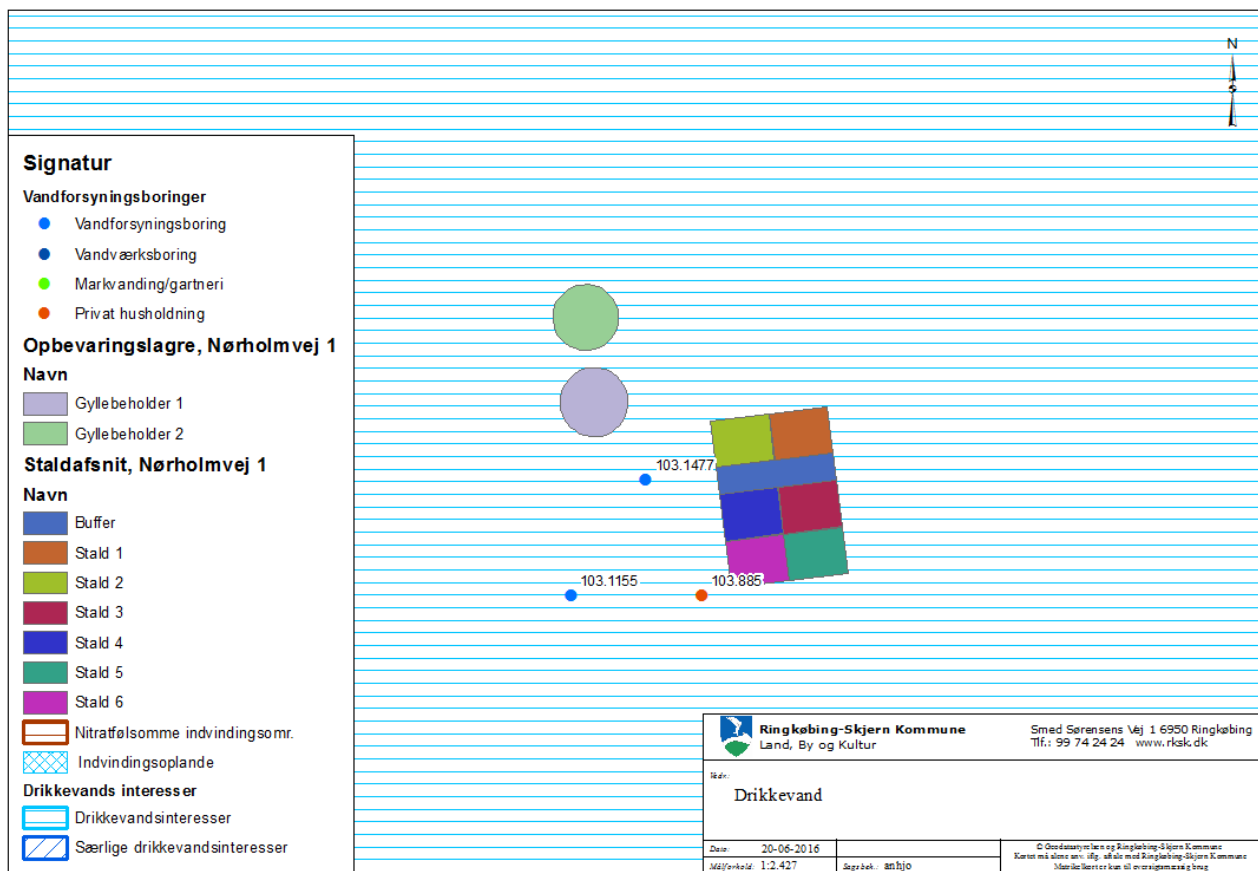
N

Signatur

Vandforsyningsboringer

Vandforsyningsboring

Vandværksboring

Markvanding/gartneri

Privat husholdning

Opbevaringslagre, Nørholmvej 1

Navn

Gyllebeholder 1

Gyllebeholder 2

Staldafsnit, Nørholmvej 1

Navn

Buffer

Stald 1

Stald 2

Stald 3

Stald 4

Stald 5

Stald 6

Nitratfølsomme indvindingsomr.

Indvindingsoplande

Drikkevands interesser

Drikkevandsinteresser

Særlige drikkevandsinteresser

103.1477

103.1155

103.885

Ringkøbing-Skjern Kommune
Land, By og Kultur

Smed Sørensens Vej 1 6950 Ringkøbing
Tlf.: 99 74 24 24 www.rksk.dk

Vedr.:

Drikkevand

Dato: 20-06-2016

Målforhold: 1:2.427

Sagsbeh.: anhjo

© Geodatastyrelsen og Ringkøbing-Skjern Kommune
Kortet må alene anv. iflg. aftale med Ringkøbing-Skjern Kommune
Matrikelkort er kun til oversigtsmæssig brug